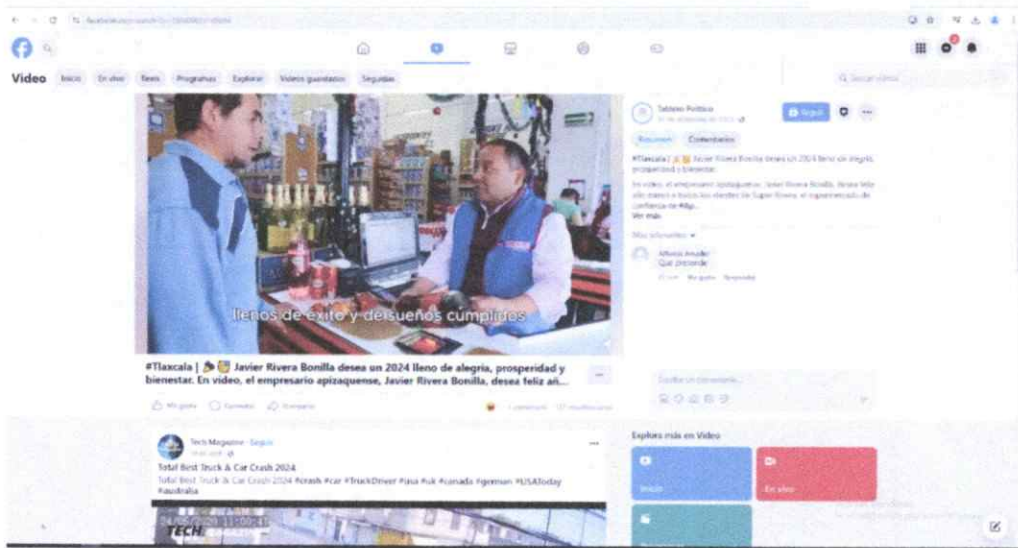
Video Inicio En vivo Reels Programas Explorar Videos guardados Seguidos

llenos de éxito y de sueños cumplidos

#Tlaxcala | Javier Rivera Bonilla desea un 2024 lleno de alegría, prosperidad y bienestar. En video, el empresario apizaquense, Javier Rivera Bonilla, desea feliz añ...

Tablero Político

Seguir

Resumen Comentarios

#Tlaxcala | Javier Rivera Bonilla desea un 2024 lleno de alegría, prosperidad y bienestar.

En video, el empresario apizaquense, Javier Rivera Bonilla, desea feliz año nuevo a todos los clientes de Super Rivera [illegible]

Ver más

Más relevantes

Alfonso Amador
Qué pretende

Tech Magazine · Seguir

Total Best Truck & Car Crash 2024

Total Best Truck & Car Crash 2024 #crash #car #TruckDriver #usa #uk #canada #german #USAToday #australia

Explora más en Video

Inicio

En vivo